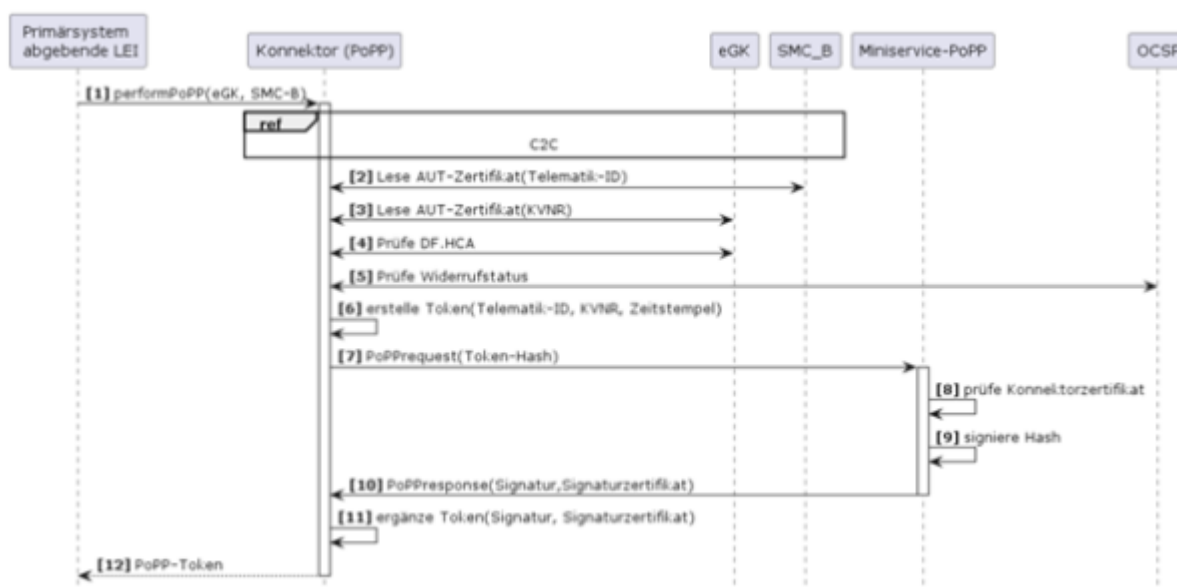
Primärsystem abgebende LEI

Konnektor (PoPP)

eGK

SMC_B

Miniservice-PoPP

OCSP

[1] performPoPP(eGK, SMC-B)

ref

C2C

[2] Lese AUT-Zertifikat(Telematik-ID)

[3] Lese AUT-Zertifikat(KVNR)

[4] Prüfe DF.HCA

[5] Prüfe Widerrufstatus

[6] erstelle Token(Telematik-ID, KVNR, Zeitstempel)

[7] PoPPrequest(Token-Hash)

[8] prüfe Konnektorzertifikat

[9] signiere Hash

[10] PoPPresponse(Signatur,Signaturzertifikat)

[11] ergänze Token(Signatur, Signaturzertifikat)

[12] PoPP-Token